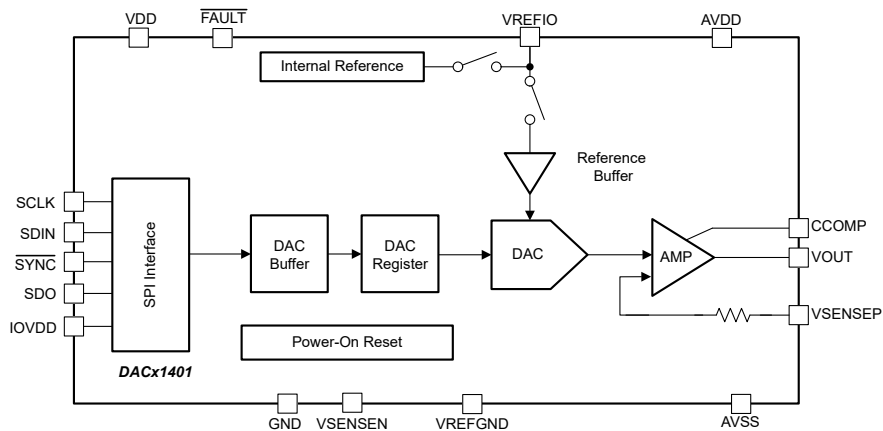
VDD
$\overline{\text{FAULT}}$
VREFIO
AVDD
Internal Reference
Reference Buffer
SCLK
SDIN
$\overline{\text{SYNC}}$
SDO
IOVDD
SPI Interface
DAC Buffer
DAC Register
DAC
AMP
CCOMP
VOUT
VSENSEP
Power-On Reset
DACx1401
GND
VSENSEN
VREFGND
AVSS